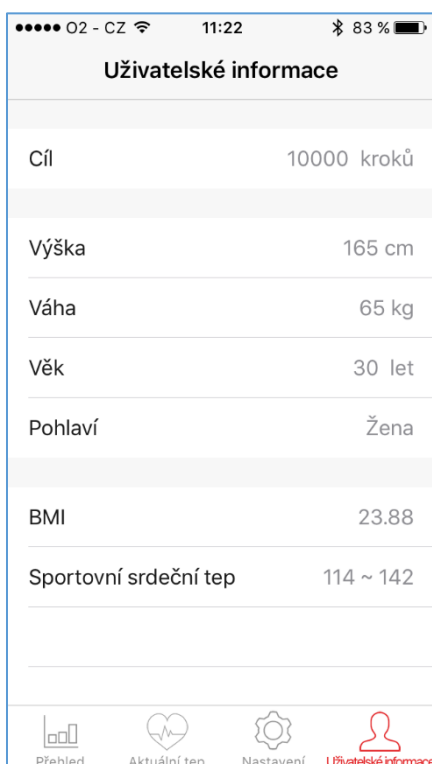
●●●●● O2 - CZ 11:22 83 %

Uživatelské informace

Cíl 10000 kroků

Výška 165 cm

Váha 65 kg

Věk 30 let

Pohlaví Žena

BMI 23.88

Sportovní srdeční tep 114 ~ 142

Přehled Aktuální tep Nastavení Uživatelské informace